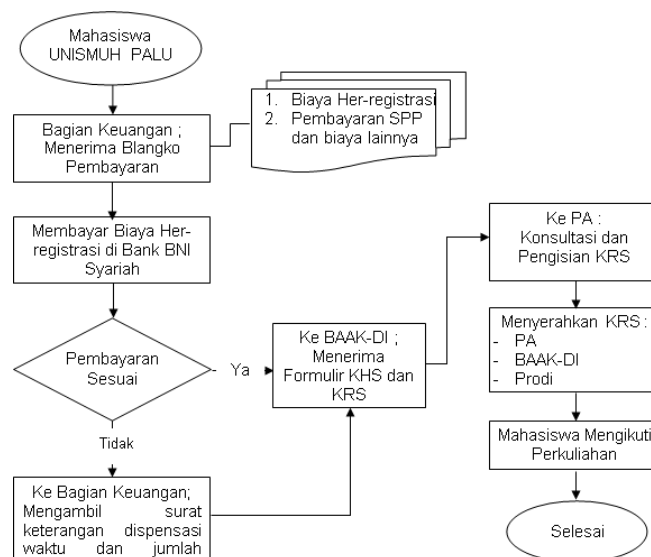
Mahasiswa UNISMUH PALU

Bagian Keuangan ; Menerima Blangko Pembayaran

1. Biaya Her-registrasi
2. Pembayaran SPP dan biaya lainnya

Membayar Biaya Her-registrasi di Bank BNI Syariah

Pembayaran Sesuai

Ya

Tidak

Ke Bagian Keuangan; Mengambil surat keterangan dispensasi waktu dan jumlah

Ke BAAK-DI ; Menerima Formulir KHS dan KRS

Ke PA : Konsultasi dan Pengisian KRS

Menyerahkan KRS :
- PA
- BAAK-DI
- Prodi

Mahasiswa Mengikuti Perkuliahan

Selesai